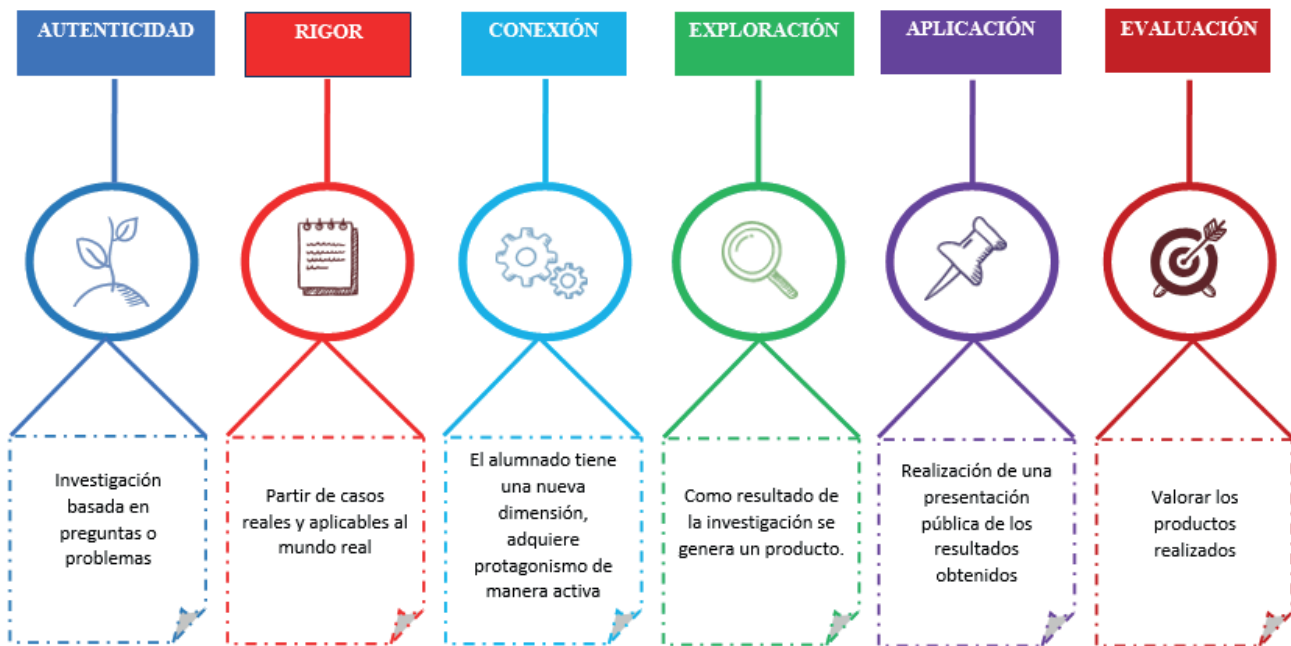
AUTENTICIDAD

Investigación basada en preguntas o problemas

RIGOR

Partir de casos reales y aplicables al mundo real

CONEXIÓN

El alumnado tiene una nueva dimensión, adquiere protagonismo de manera activa

EXPLORACIÓN

Como resultado de la investigación se genera un producto.

APLICACIÓN

Realización de una presentación pública de los resultados obtenidos

EVALUACIÓN

Valorar los productos realizados